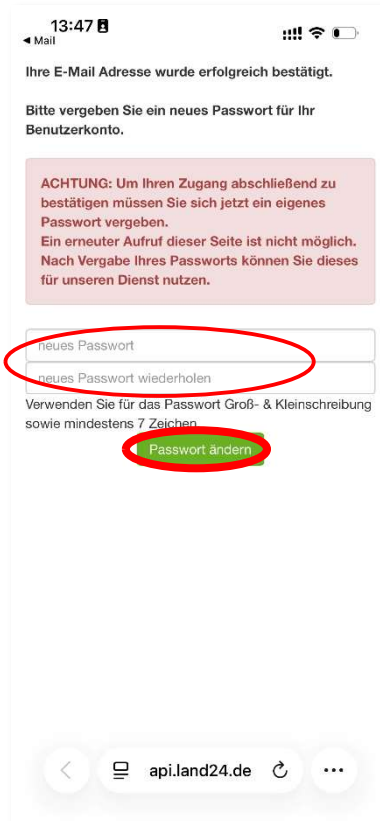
13:47
◀ Mail

Ihre E-Mail Adresse wurde erfolgreich bestätigt.

Bitte vergeben Sie ein neues Passwort für Ihr Benutzerkonto.

ACHTUNG: Um Ihren Zugang abschließend zu bestätigen müssen Sie sich jetzt ein eigenes Passwort vergeben.
Ein erneuter Aufruf dieser Seite ist nicht möglich.
Nach Vergabe Ihres Passworts können Sie dieses für unseren Dienst nutzen.

neues Passwort

neues Passwort wiederholen

Verwenden Sie für das Passwort Groß- & Kleinschreibung sowie mindestens 7 Zeichen

Passwort ändern

api.land24.de